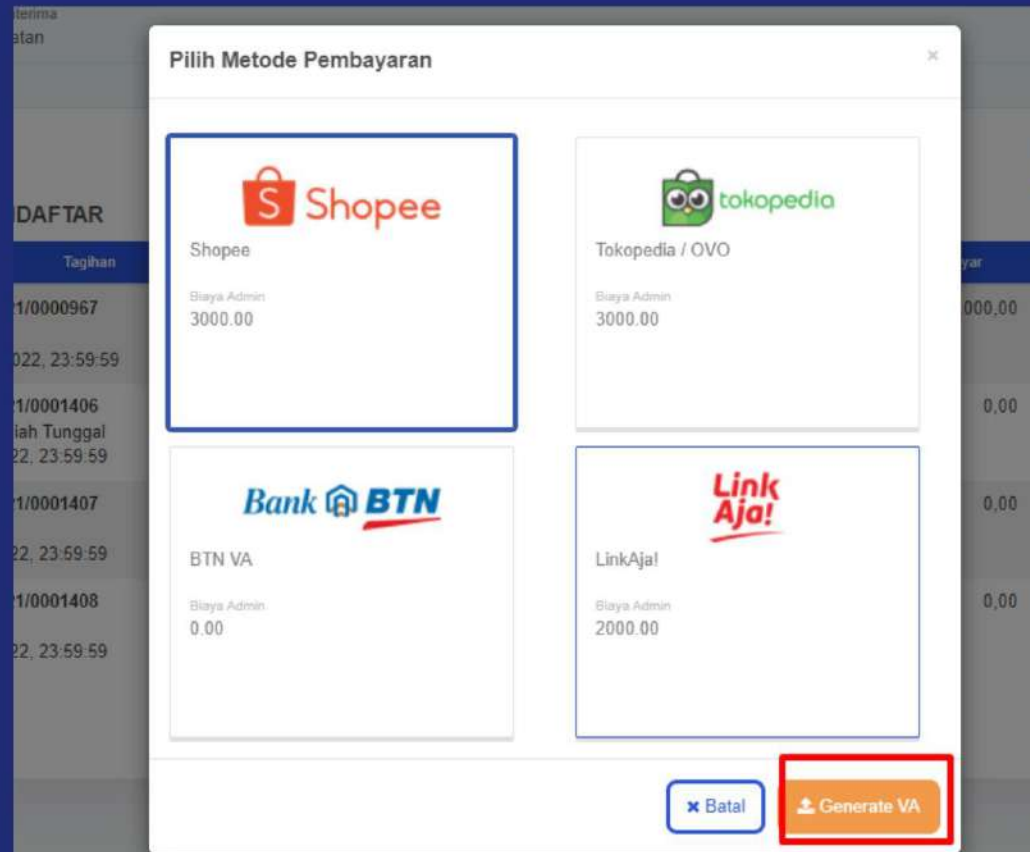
terima
atan

DAFTAR

Tagihan

yar

1/0000967

000,00

022, 23:59:59

1/0001406

0,00

iah Tunggal

22, 23:59:59

1/0001407

0,00

22, 23:59:59

1/0001408

0,00

22, 23:59:59

Pilih Metode Pembayaran

×

Shopee

Shopee

Biaya Admin
3000.00

tokopedia

Tokopedia / OVO

Biaya Admin
3000.00

Bank BTN

BTN VA

Biaya Admin
0.00

Link Aja!

LinkAja!

Biaya Admin
2000.00

× Batal

Generate VA